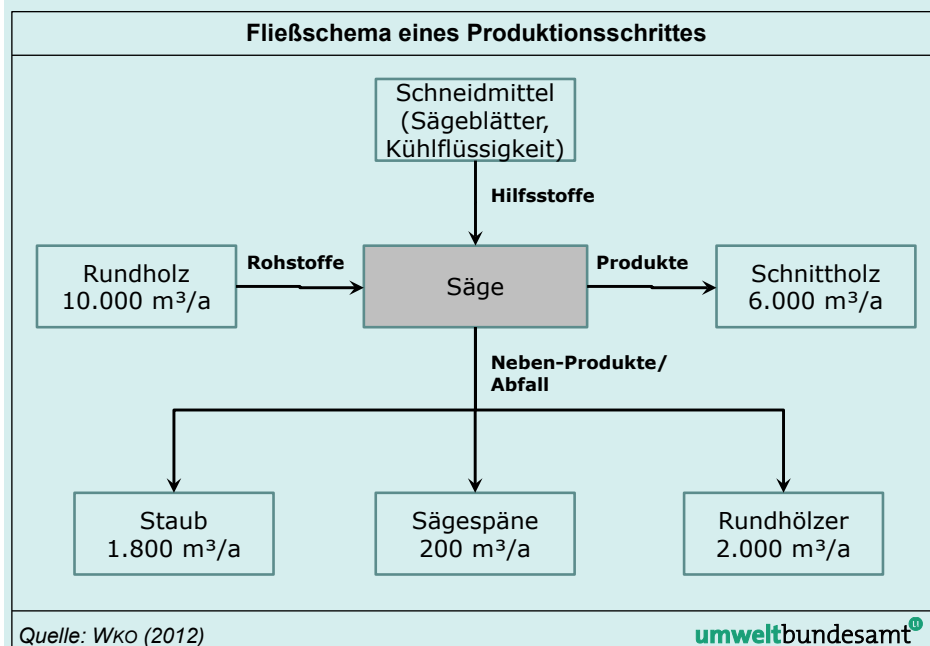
Fließschema eines Produktionsschrittes

Schneidmittel (Sägeblätter, Kühlflüssigkeit)

Hilfsstoffe

Rundholz 10.000 m³/a

Rohstoffe

Säge

Produkte

Schnittholz 6.000 m³/a

Neben-Produkte/ Abfall

Staub 1.800 m³/a

Sägespäne 200 m³/a

Rundhölzer 2.000 m³/a

Quelle: WKO (2012)

umweltbundesamt